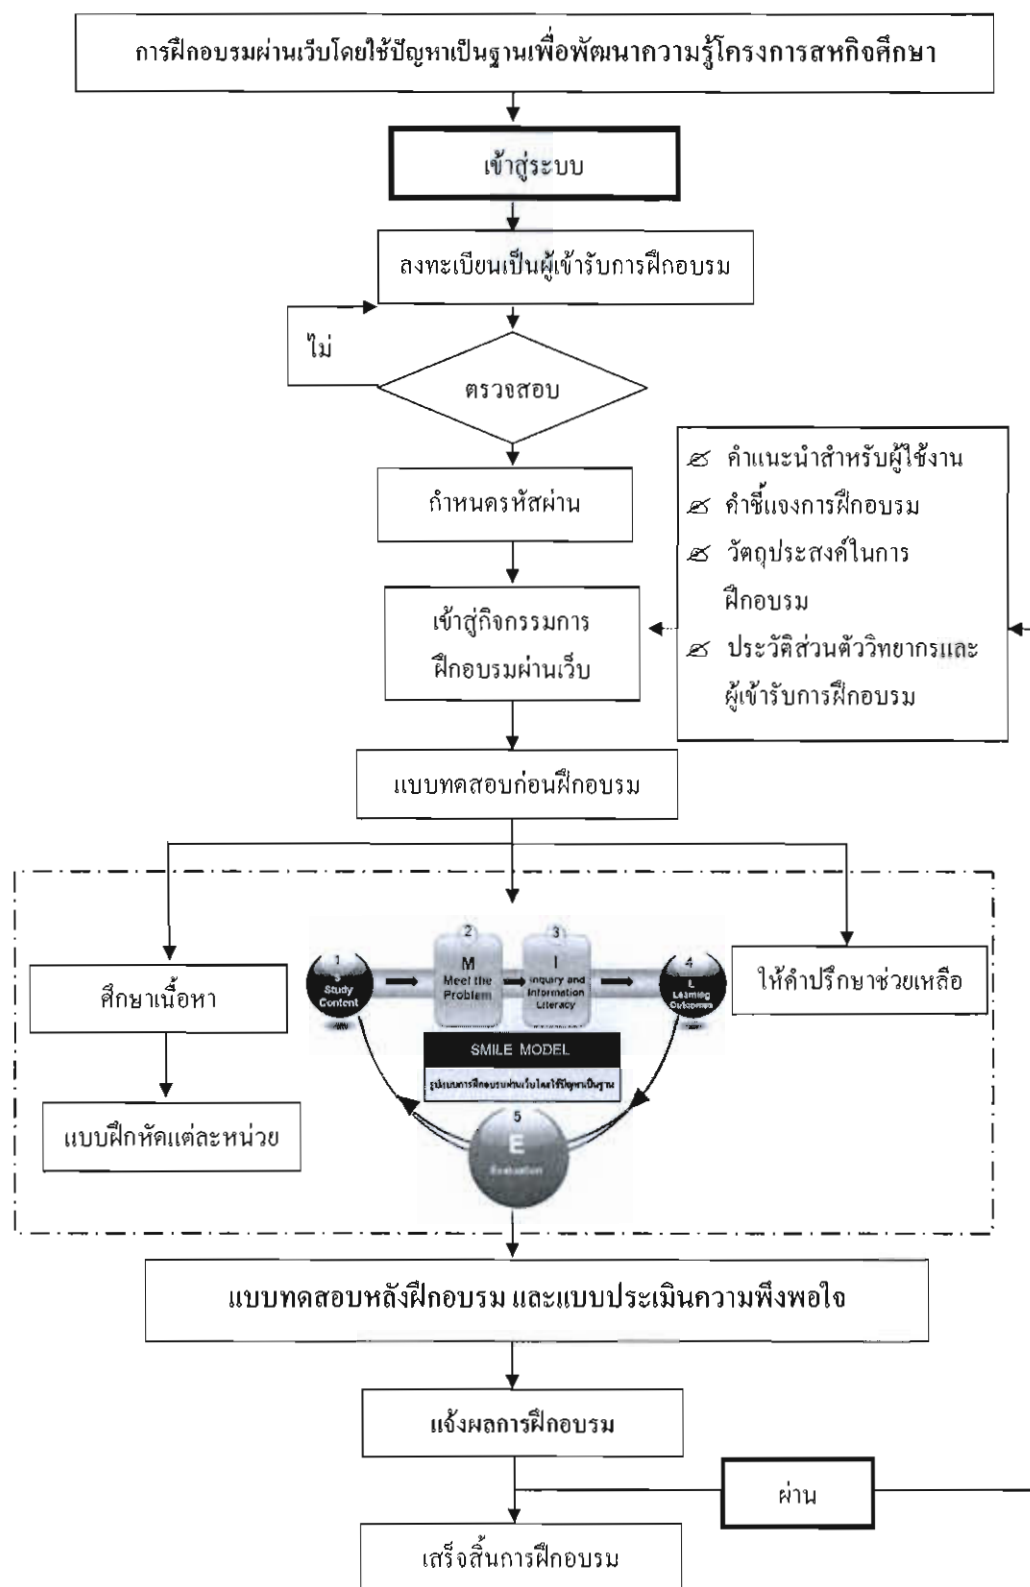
การฝึกอบรมผ่านเว็บโดยใช้ปัญหาเป็นฐานเพื่อพัฒนาความรู้โครงการสหกิจศึกษา

เข้าสู่ระบบ

ลงทะเบียนเป็นผู้เข้ารับการฝึกอบรม

ไม่

ตรวจสอบ

กำหนดรหัสผ่าน

คำแนะนำสำหรับผู้ใช้งาน
คำชี้แจงการฝึกอบรม
วัตถุประสงค์ในการฝึกอบรม
ประวัติส่วนตัววิทยากรและผู้เข้ารับการฝึกอบรม

เข้าสู่กิจกรรมการฝึกอบรมผ่านเว็บ

แบบทดสอบก่อนฝึกอบรม

ศึกษาเนื้อหา

1 S Study Content

2 M Meet the Problem

3 I Inquiry and Information Literacy

4 L Learning Exchange

SMILE MODEL

รูปแบบการฝึกอบรมผ่านเว็บโดยใช้ปัญหาเป็นฐาน

5 E Evaluation

ให้คำปรึกษาช่วยเหลือ

แบบฝึกหัดแต่ละหน่วย

แบบทดสอบหลังฝึกอบรม และแบบประเมินความพึงพอใจ

แจ้งผลการฝึกอบรม

ผ่าน

เสร็จสิ้นการฝึกอบรม